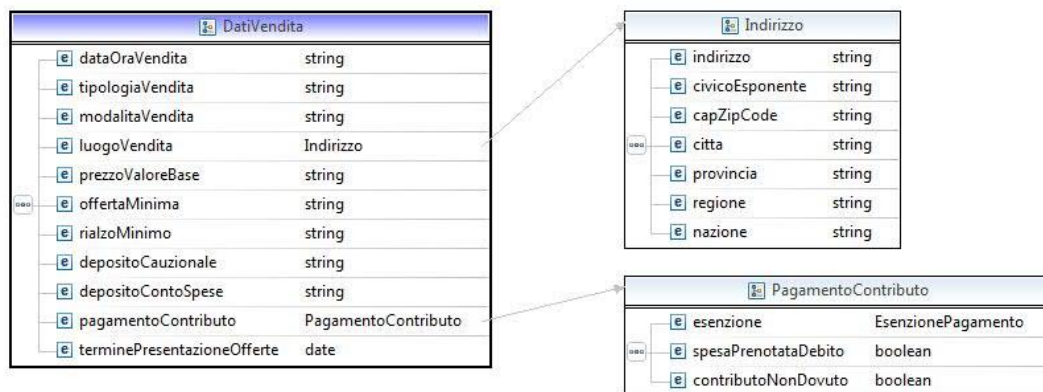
DatiVendita

| | | |
|---|---|---|
| e | dataOraVendita | string |
| e | tipologiaVendita | string |
| e | modalitaVendita | string |
| e | luogoVendita | Indirizzo |
| e | prezzoValoreBase | string |
| e | offertaMinima | string |
| e | rialzoMinimo | string |
| e | depositoCauzionale | string |
| e | depositoContoSpese | string |
| e | pagamentoContributo | PagamentoContributo |
| e | terminePresentazioneOfferte | date |

Indirizzo

| | | |
|---|---|---|
| e | indirizzo | string |
| e | civicoEsponente | string |
| e | capZipCode | string |
| e | citta | string |
| e | provincia | string |
| e | regione | string |
| e | nazione | string |

PagamentoContributo

| | | |
|---|---|---|
| e | esenzione | EsenzionePagamento |
| e | spesaPrenotataDebito | boolean |
| e | contributoNonDovuto | boolean |